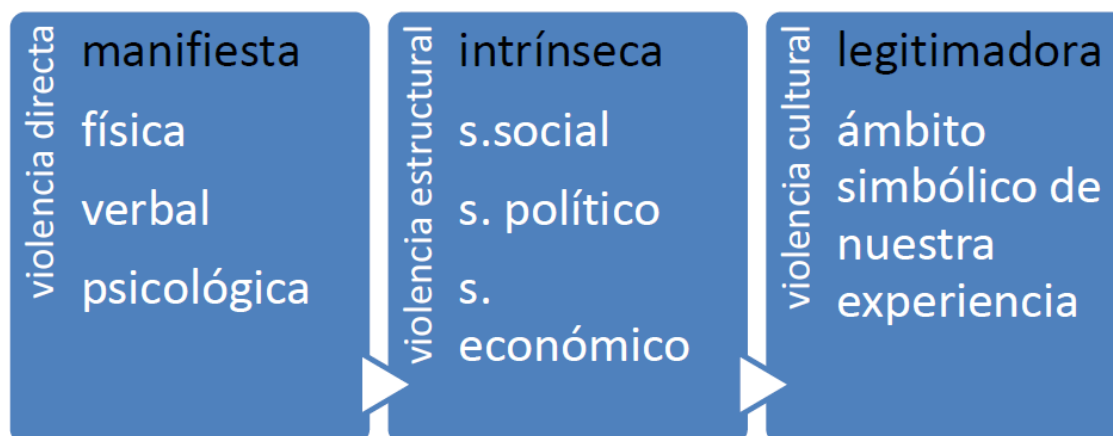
violencia directa

manifiesta

física

verbal

psicológica

violencia estructural

intrínseca

s.social

s. político

s. económico

violencia cultural

legitimadora

ámbito simbólico de nuestra experiencia